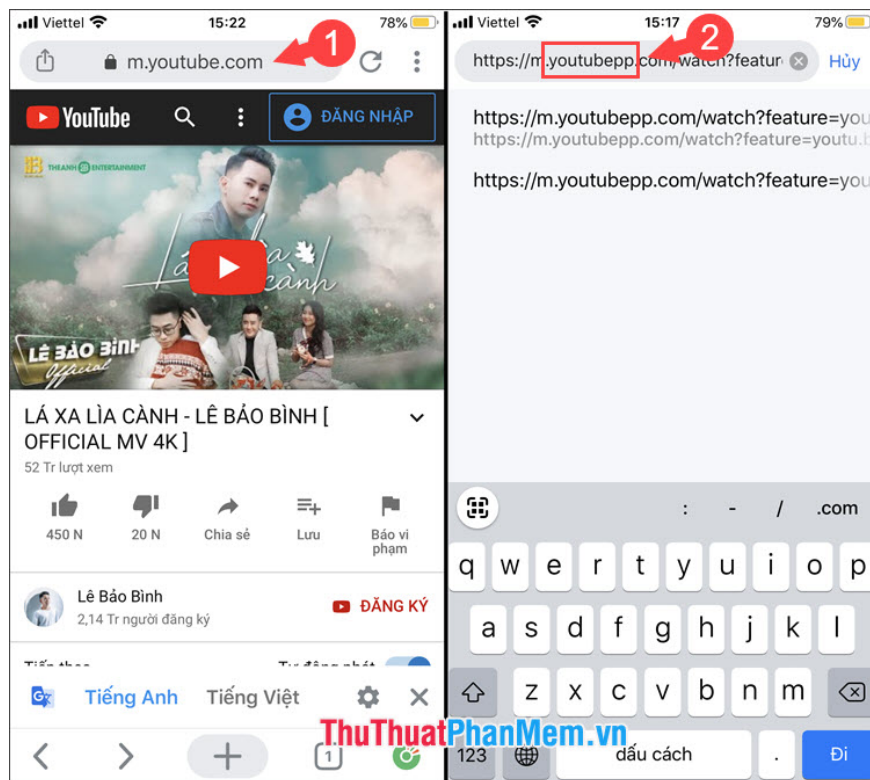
Viettel 15:22 78%

m.youtube.com

1

YouTube

ĐĂNG NHẬP

THEANH ENTERTAINMENT

Lá xa lìa cành

LÊ BẢO BÌNH Official

LÁ XA LÌA CÀNH - LÊ BẢO BÌNH [ OFFICIAL MV 4K ]

52 Tr lượt xem

450 N

20 N

Chia sẻ

Lưu

Báo vi phạm

Lê Bảo Bình

2,14 Tr người đăng ký

ĐĂNG KÝ

Tiếng Anh Tiếng Việt

1

Viettel 15:17 79%

https://m.youtubepp.com/watch?featur

2

Hủy

https://m.youtubepp.com/watch?feature=you

https://m.youtubepp.com/watch?feature=youtu.b

https://m.youtubepp.com/watch?feature=you

: - / .com

q w e r t y u i o p

a s d f g h j k l

z x c v b n m

123 dấu cách . Đi

ThuThuatPhanMem.vn